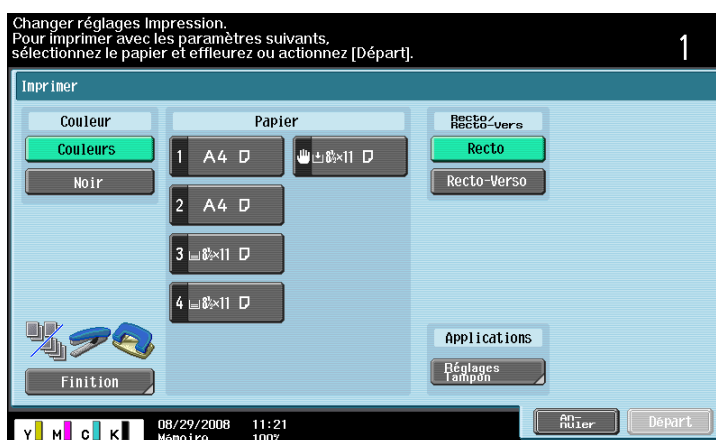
Changer réglages Impression.
Pour imprimer avec les paramètres suivants, sélectionnez le papier et effleurez ou actionnez [Départ].

1

Imprimer

Couleur

Couleurs

Noir

Papier

1 A4

$8\frac{1}{2}\times11$

2 A4

3 $8\frac{1}{2}\times11$

4 $8\frac{1}{2}\times11$

Recto/ Recto-Vers

Recto

Recto-Verso

Finition

Applications

Réglages Tampon

Y M C K

08/29/2008 11:21
Mémoire 100%

Annuler

Départ